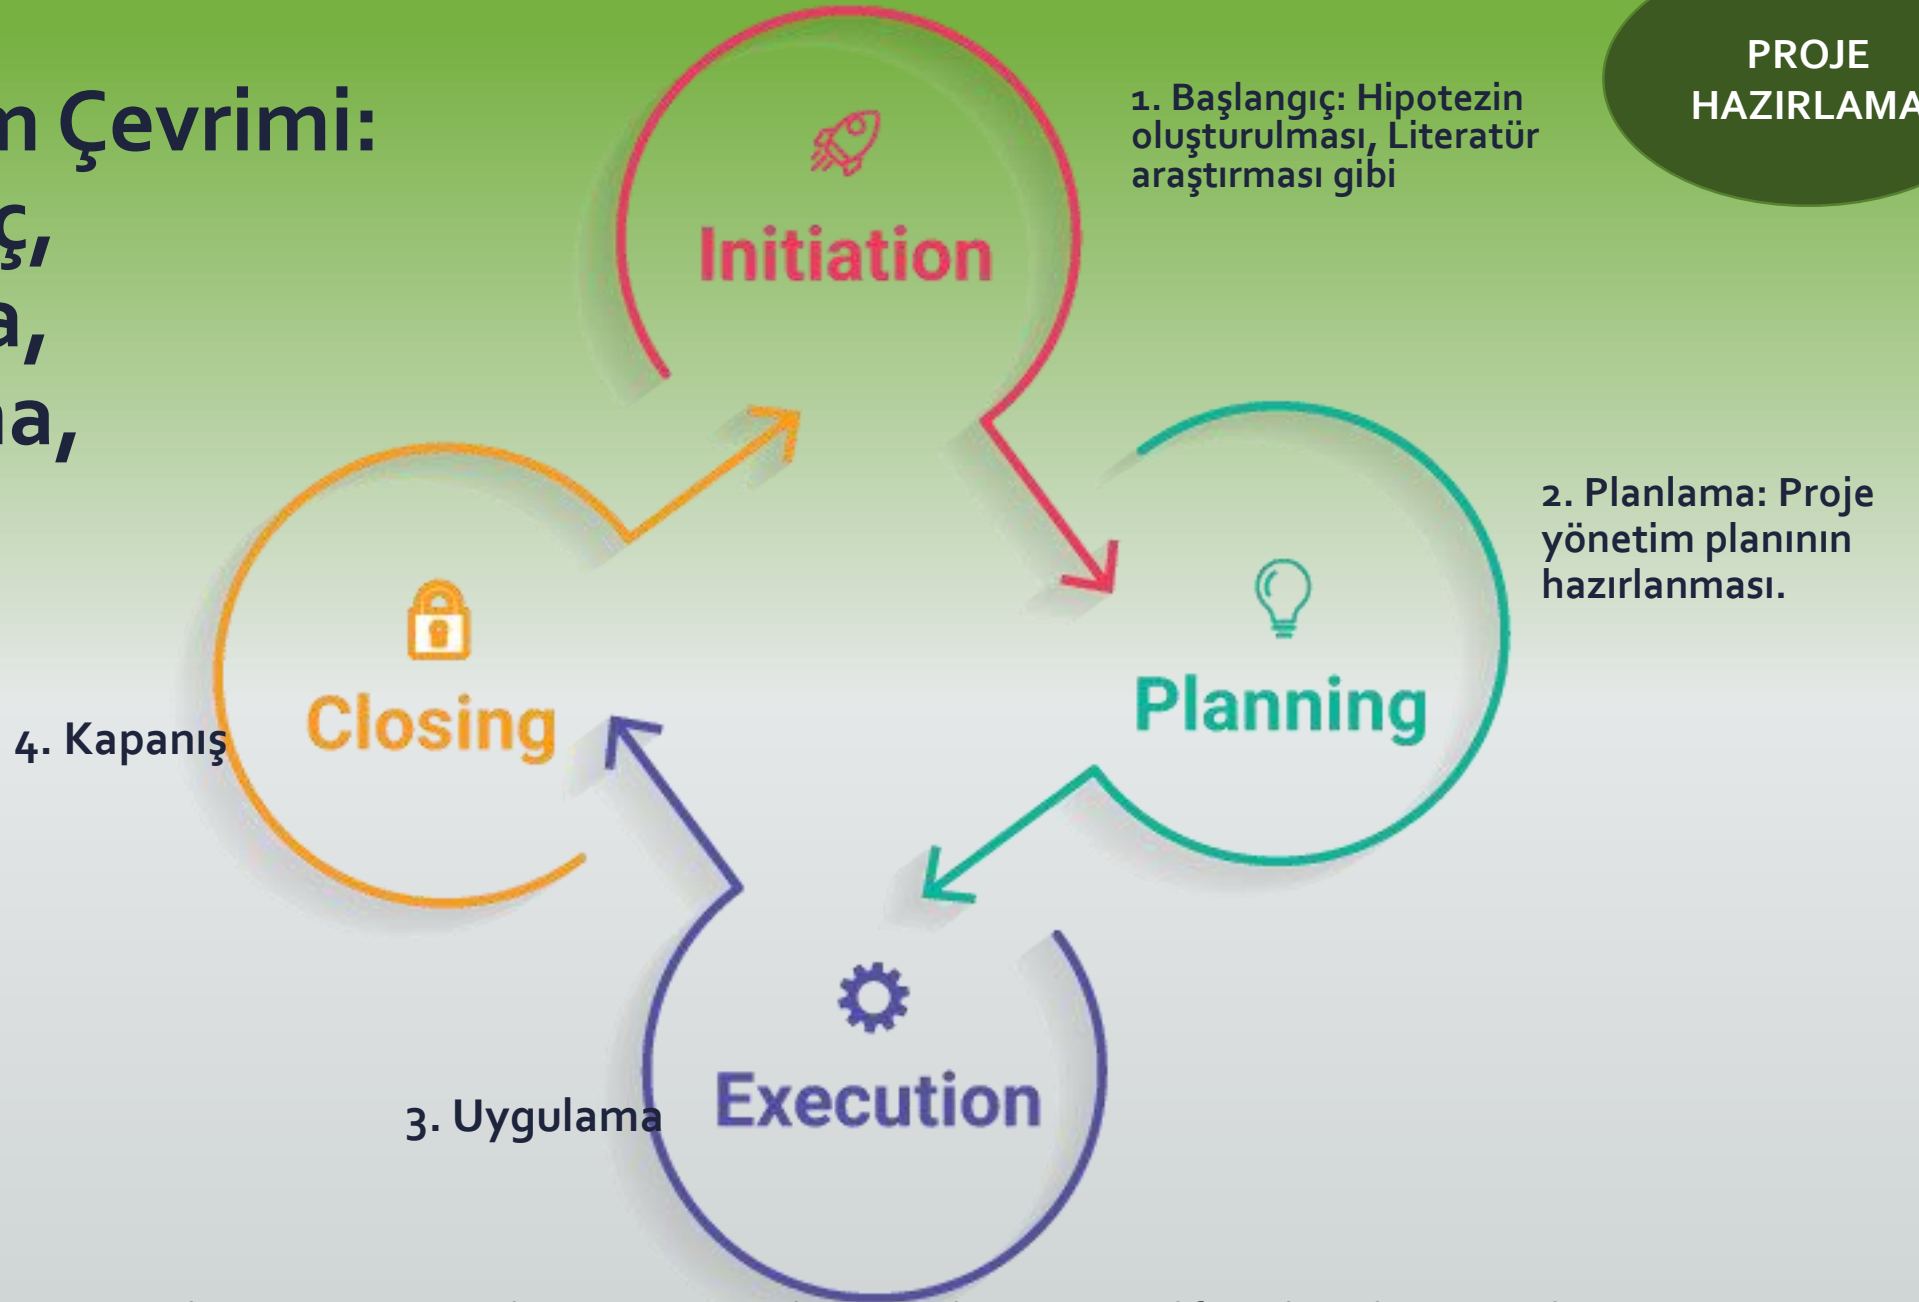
m Çevrimi:
ç,
a,
a,

PROJE HAZIRLAMA

1. Başlangıç: Hipotezin oluşturulması, Literatür araştırması gibi

Initiation

2. Planlama: Proje yönetim planının hazırlanması.

Planning

Closing

4. Kapanış

Execution

3. Uygulama